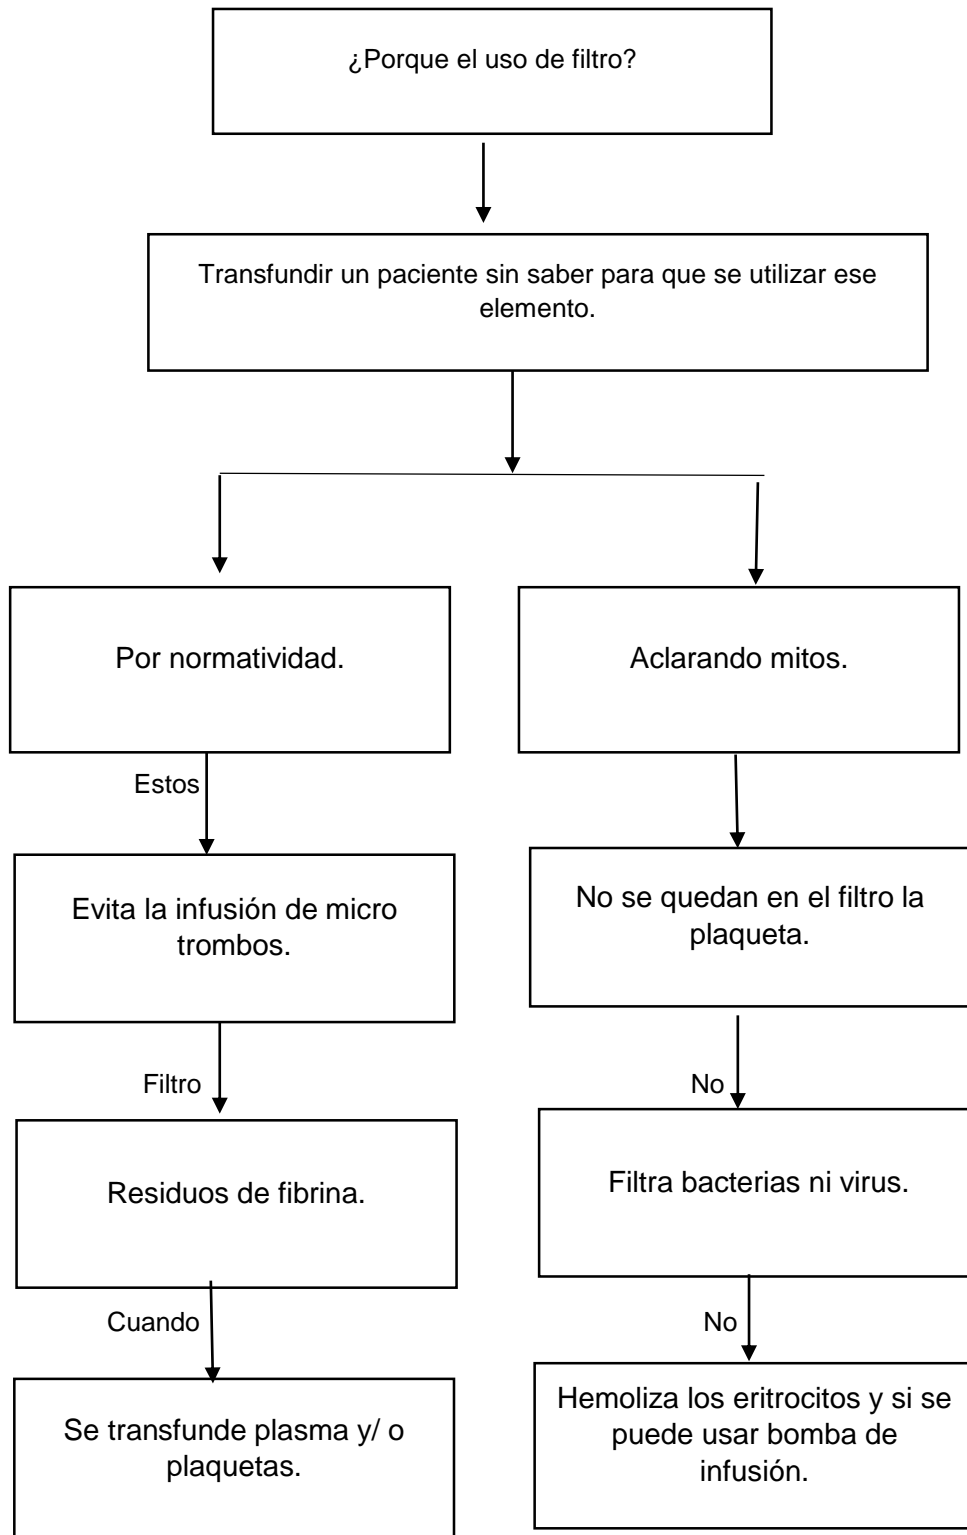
¿Porque el uso de filtro?

Transfundir un paciente sin saber para que se utilizar ese elemento.

Por normatividad.

Estos

Evita la infusión de micro trombos.

Filtro

Residuos de fibrina.

Cuando

Se transfunde plasma y/ o plaquetas.

Aclarando mitos.

No se quedan en el filtro la plaqueta.

No

Filtra bacterias ni virus.

No

Hemoliza los eritrocitos y si se puede usar bomba de infusión.